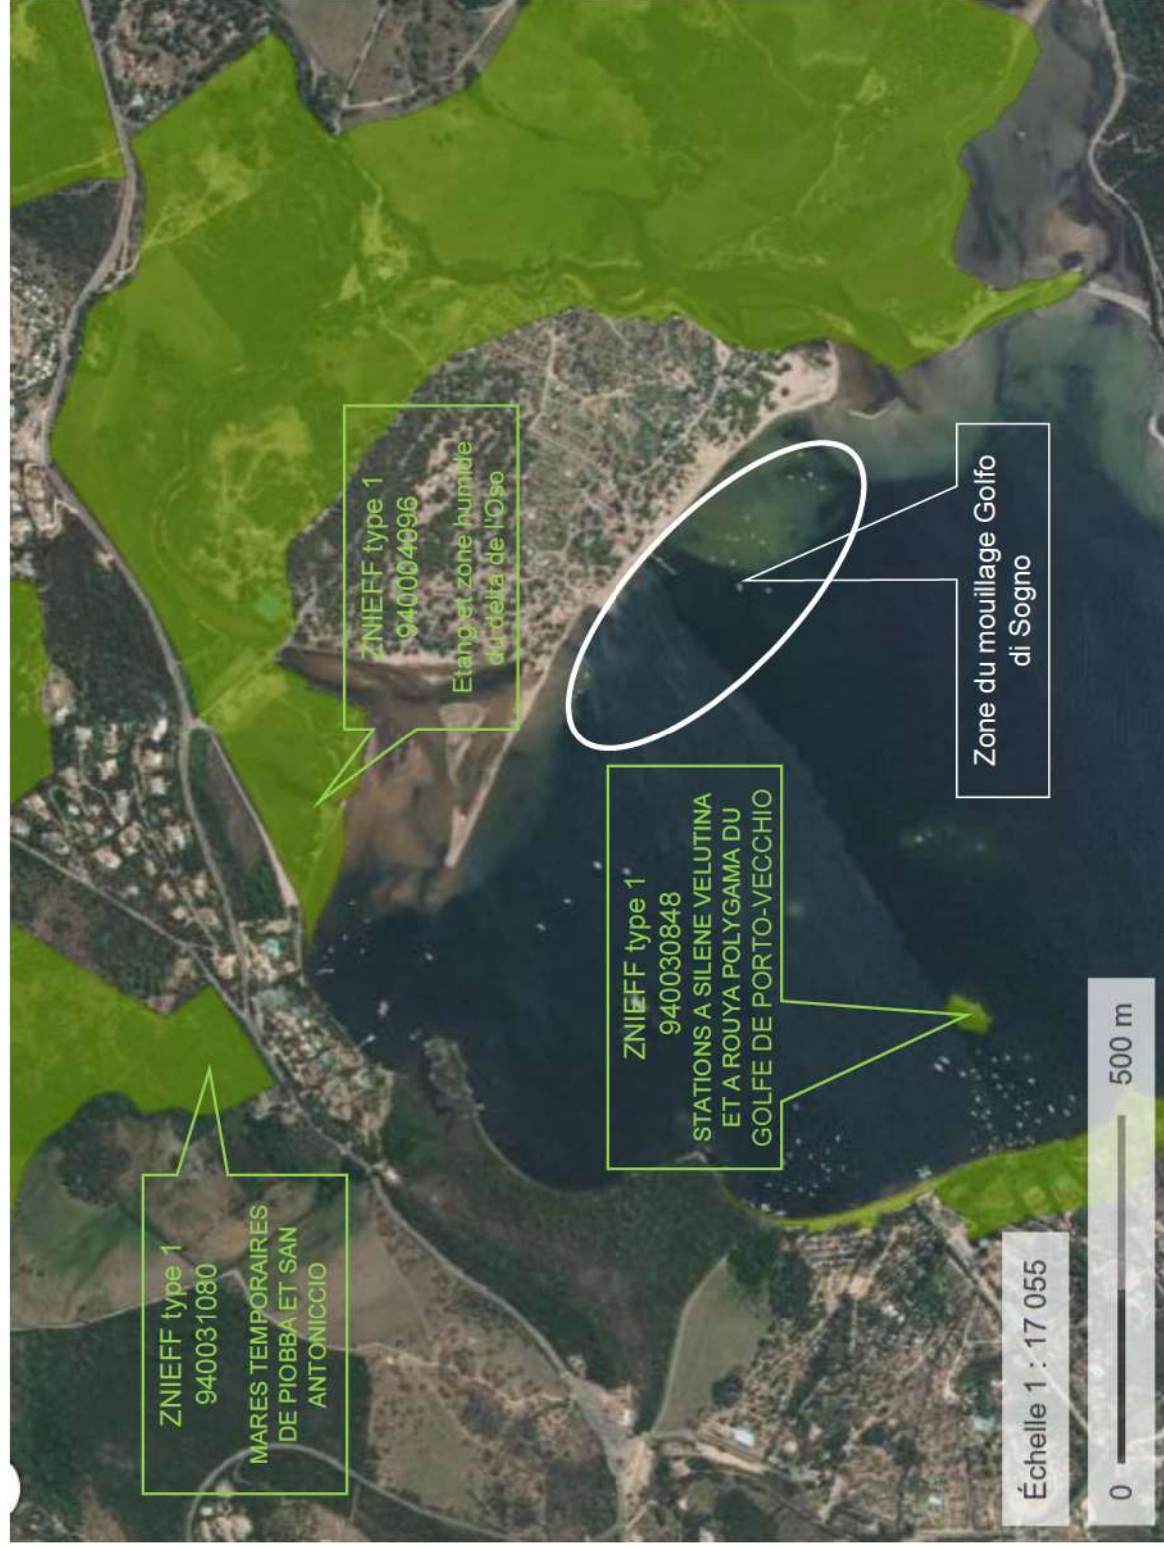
ZNIEFF type 1
940004096
Etang et zone humide du delta de l'Oso

Zone du mouillage Golfo di Sogno

ZNIEFF type 1
940030848
STATIONS A SILENE VELUTINA ET A ROUYA POLYGAMA DU GOLFE DE PORTO-VECCHIO

ZNIEFF type 1
940031080
MARES TEMPORAIRES DE PIOBBA ET SAN ANTONICCIO

Échelle 1 : 17 055

0 500 m